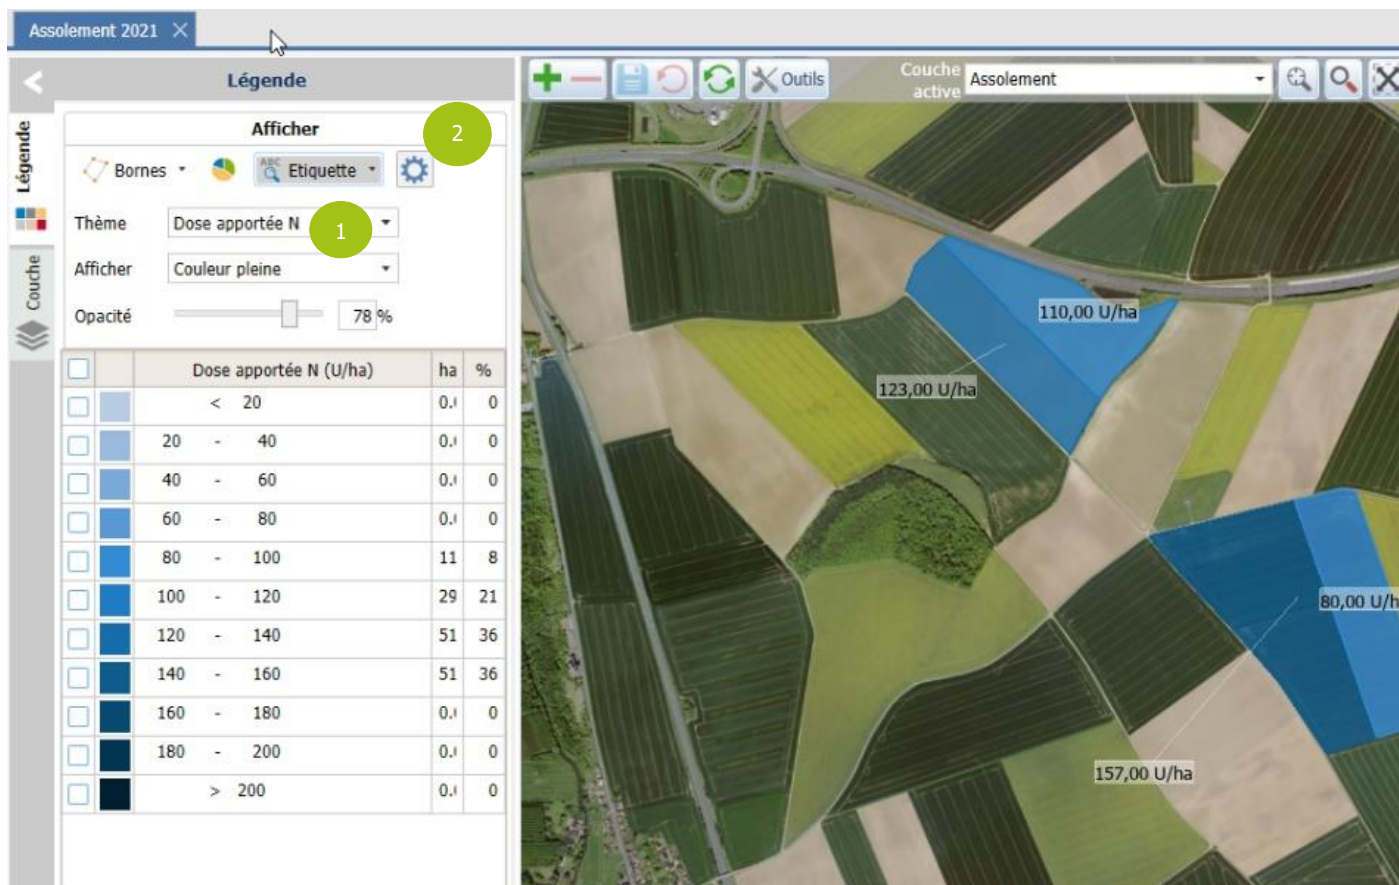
Assolement 2021 ×

Légende

Légende

Couche

Afficher

2

Bornes

Etiquette

Thème Dose apportée N 1

Afficher Couleur pleine

Opacité 78 %

| | | Dose apportée N (U/ha) | ha | % |
|---|---|---|---|---|
| | | < 20 | 0,( | 0 |
| | | 20 - 40 | 0,( | 0 |
| | | 40 - 60 | 0,( | 0 |
| | | 60 - 80 | 0,( | 0 |
| | | 80 - 100 | 11 | 8 |
| | | 100 - 120 | 29 | 21 |
| | | 120 - 140 | 51 | 36 |
| | | 140 - 160 | 51 | 36 |
| | | 160 - 180 | 0,( | 0 |
| | | 180 - 200 | 0,( | 0 |
| | | > 200 | 0,( | 0 |

Outils

Couche active Assolement

110,00 U/ha

123,00 U/ha

80,00 U/h

157,00 U/ha